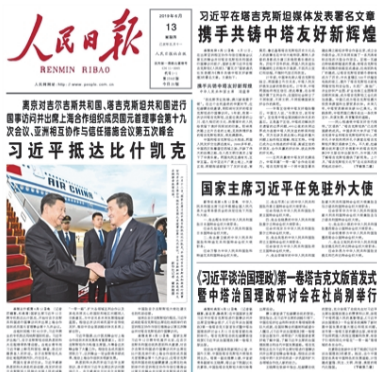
人民日报

RENMIN RIBAO

2019年6月

13

星期四

http://www.people.com.cn

习近平在塔吉克斯坦媒体发表署名文章

携手共铸中塔友好新辉煌

离京对吉尔吉斯共和国、塔吉克斯坦共和国进行国事访问并出席上海合作组织成员国元首理事会第十九次会议、亚洲相互协作与信任措施会议第五次峰会

习近平抵达比什凯克

国家主席习近平任免驻外大使

《习近平谈治国理政》第一卷塔吉克文版首发式暨中塔治国理政研讨会在杜尚别举行

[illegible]